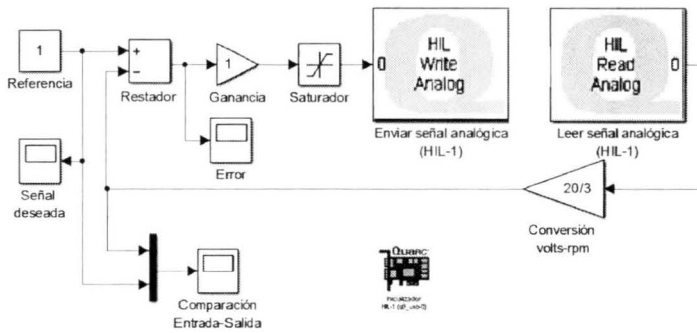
1

Referencia

+
−

Restador

1

Ganancia

Saturador

0

HIL Write Analog

Enviar señal analógica (HIL-1)

HIL Read Analog

0

Leer señal analógica (HIL-1)

Error

Señal deseada

20/3

Conversión volts-rpm

QUARC

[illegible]
HIL-1 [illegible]

Comparación Entrada-Salida